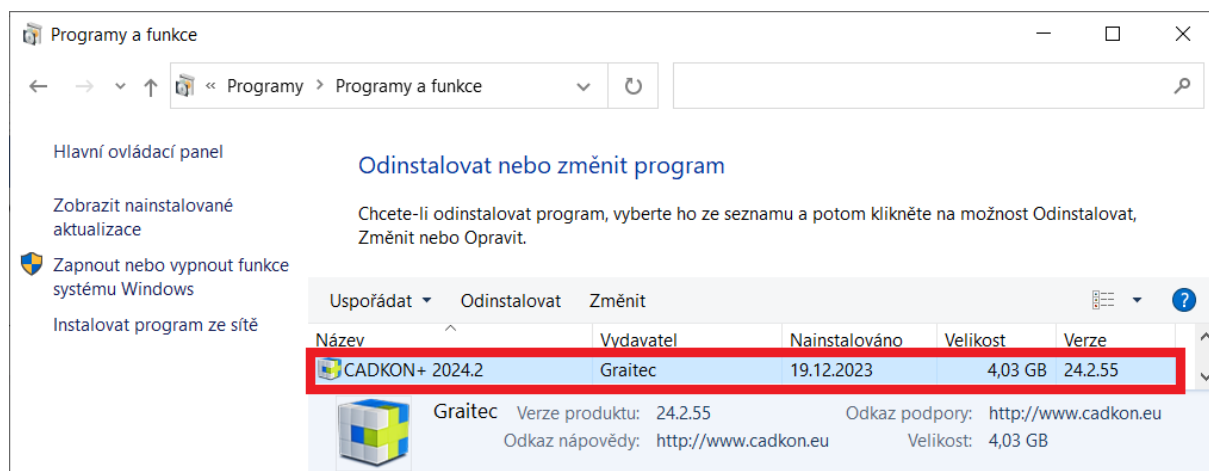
Programy a funkce

« Programy > Programy a funkce

Hlavní ovládací panel

Zobrazit nainstalované aktualizace

Zapnout nebo vypnout funkce systému Windows

Instalovat program ze sítě

Odinstalovat nebo změnit program

Chcete-li odinstalovat program, vyberte ho ze seznamu a potom klikněte na možnost Odinstalovat, Změnit nebo Opravit.

Uspořádat ▾ Odinstalovat Změnit

| Název | Vydavatel | Nainstalováno | Velikost | Verze |
|---|---|---|---|---|
| CADKON+ 2024.2 | Graitec | 19.12.2023 | 4,03 GB | 24.2.55 |

Graitec Verze produktu: 24.2.55 Odkaz podpory: http://www.cadkon.eu
Odkaz nápovědy: http://www.cadkon.eu Velikost: 4,03 GB